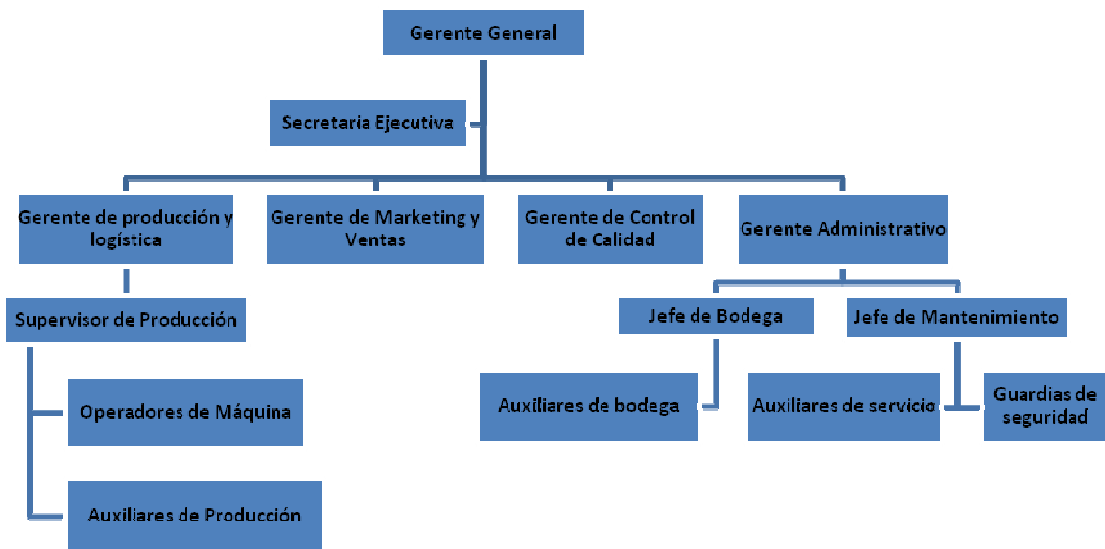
Gerente General

Secretaria Ejecutiva

Gerente de producción y logística

Gerente de Marketing y Ventas

Gerente de Control de Calidad

Gerente Administrativo

Supervisor de Producción

Operadores de Máquina

Auxiliares de Producción

Jefe de Bodega

Jefe de Mantenimiento

Auxiliares de bodega

Auxiliares de servicio

Guardias de seguridad